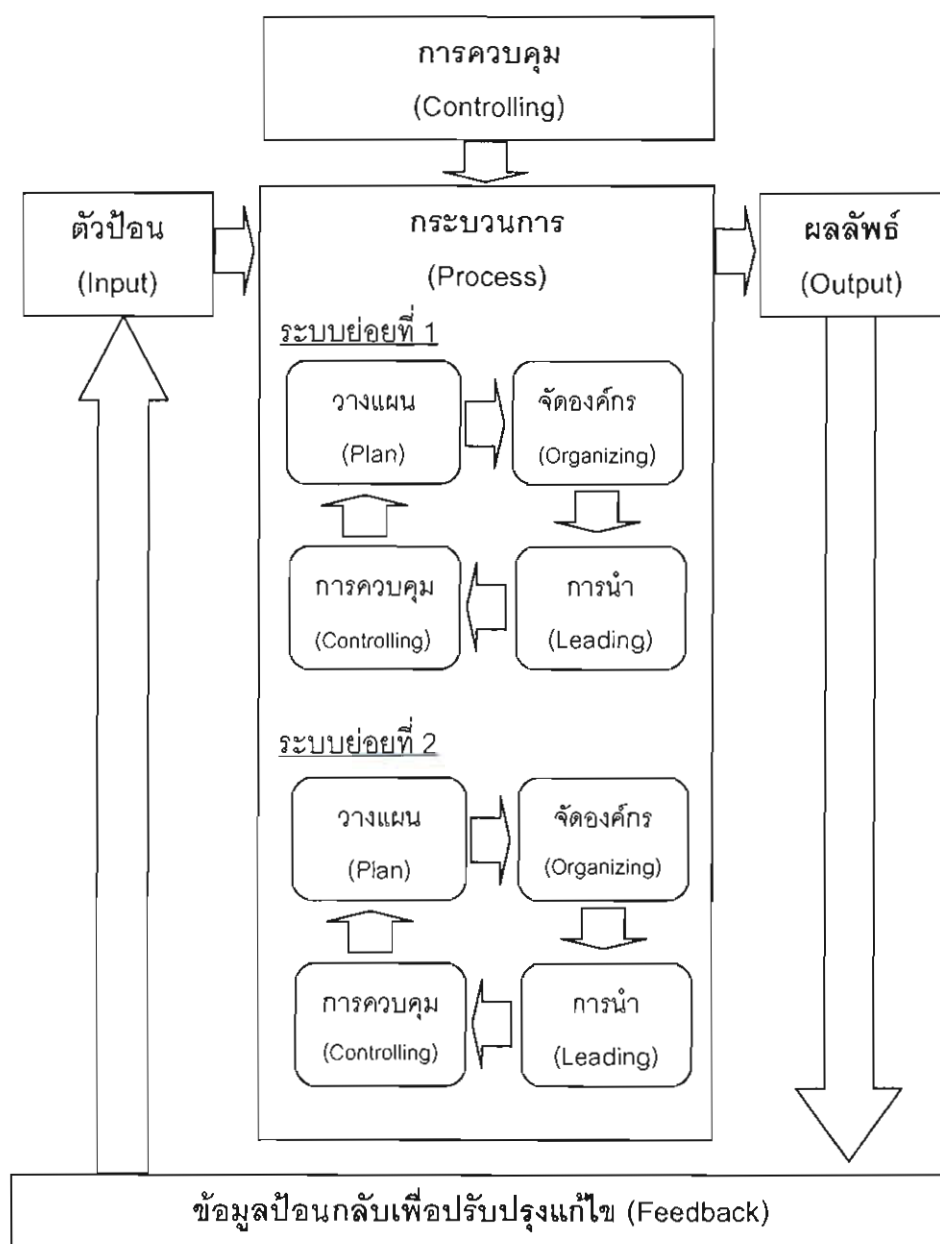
การควบคุม
(Controlling)

ตัวป้อน
(Input)

กระบวนการ
(Process)

ผลลัพธ์
(Output)

ระบบย่อยที่ 1

วางแผน
(Plan)

จัดองค์กร
(Organizing)

การควบคุม
(Controlling)

การนำ
(Leading)

ระบบย่อยที่ 2

วางแผน
(Plan)

จัดองค์กร
(Organizing)

การควบคุม
(Controlling)

การนำ
(Leading)

ข้อมูลป้อนกลับเพื่อปรับปรุงแก้ไข (Feedback)